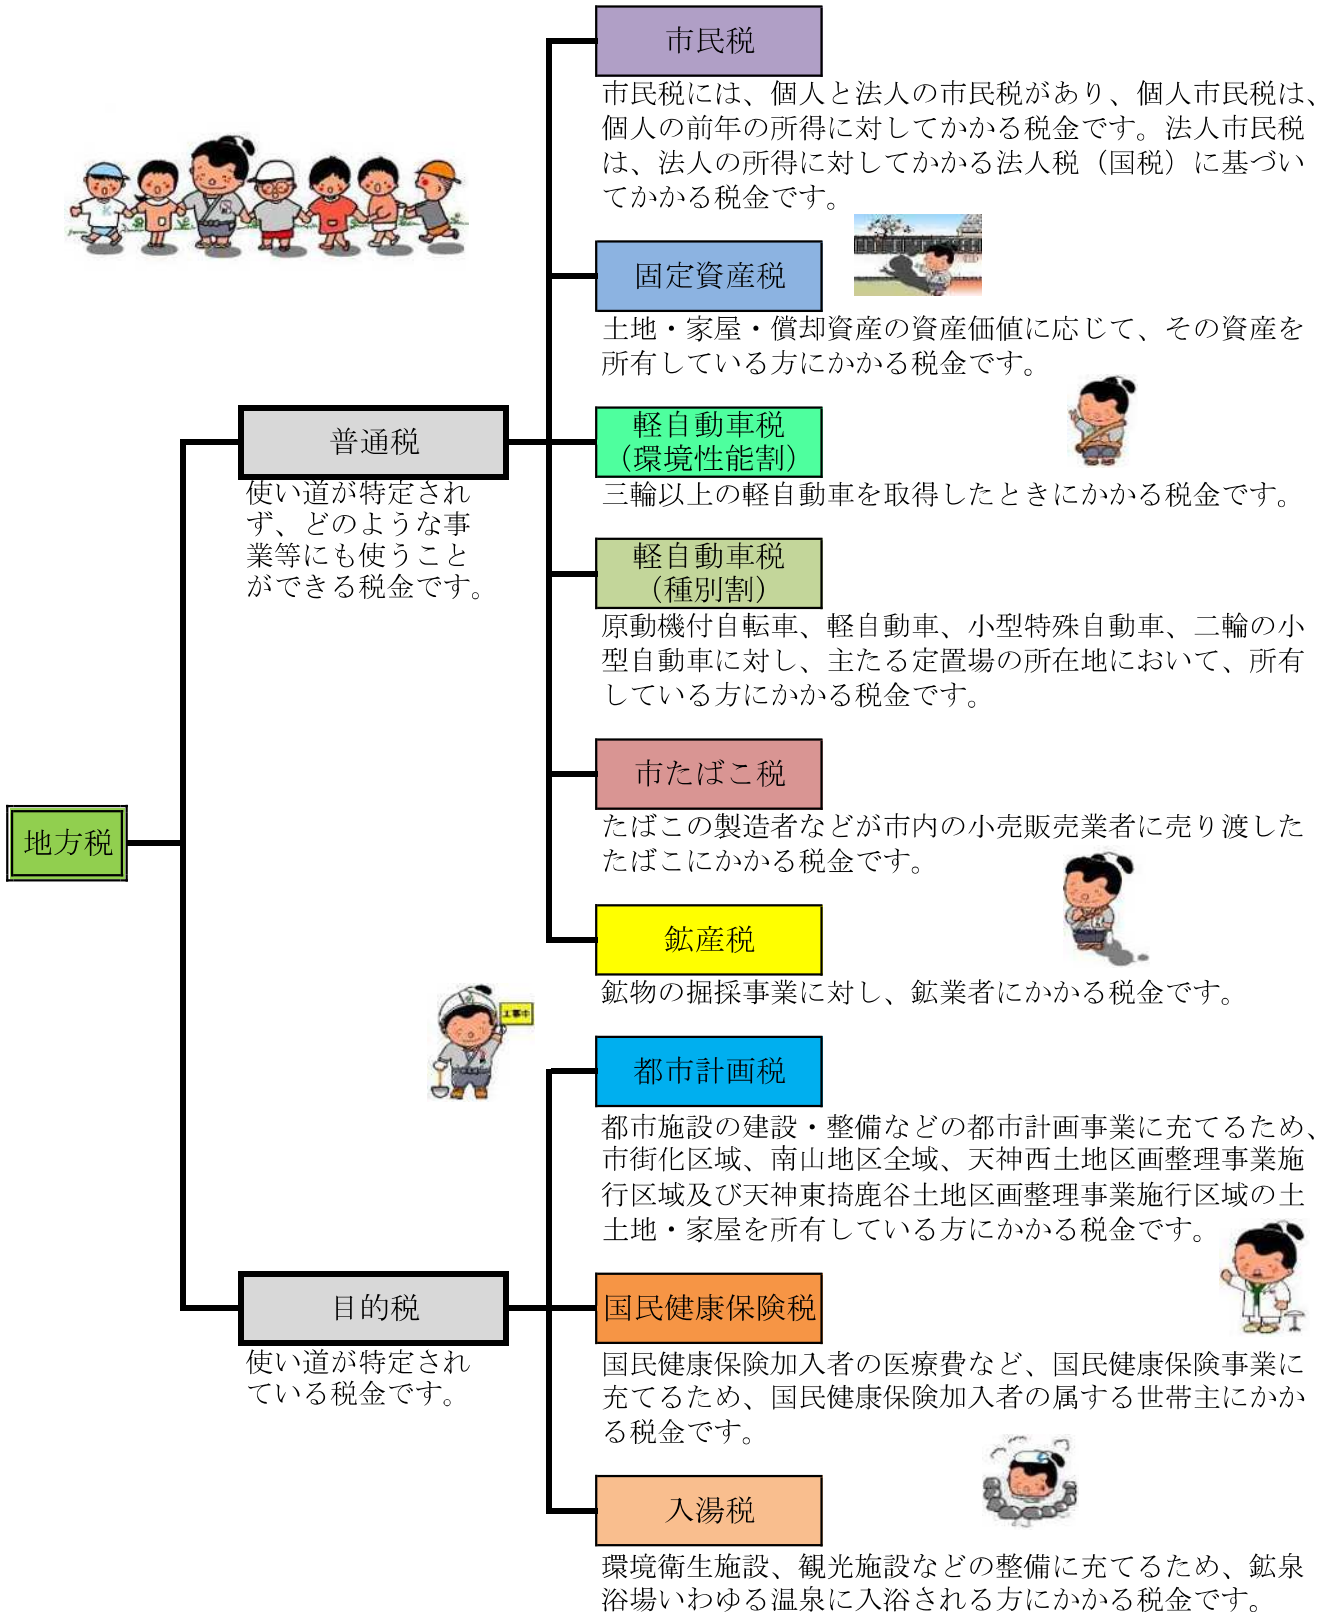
地方税

普通税
使い道が特定されず、どのような事業等にも使うことができる税金です。

市民税
市民税には、個人と法人の市民税があり、個人市民税は、個人の前年の所得に対してかかる税金です。法人市民税は、法人の所得に対してかかる法人税（国税）に基づいてかかる税金です。

固定資産税
土地・家屋・償却資産の資産価値に応じて、その資産を所有している方にかかる税金です。

軽自動車税（環境性能割）
三輪以上の軽自動車を取得したときにかかる税金です。

軽自動車税（種別割）
原動機付自転車、軽自動車、小型特殊自動車、二輪の小型自動車に対し、主たる定置場の所在地において、所有している方にかかる税金です。

市たばこ税
たばこの製造者などが市内の小売販売業者に売り渡したたばこにかかる税金です。

鉱産税
鉱物の掘採事業に対し、鉱業者にかかる税金です。

工事中

目的税
使い道が特定されている税金です。

都市計画税
都市施設の建設・整備などの都市計画事業に充てるため、市街化区域、南山地区全域、天神西土地区画整理事業施行区域及び天神東掎鹿谷土地区画整理事業施行区域の土土地・家屋を所有している方にかかる税金です。

国民健康保険税
国民健康保険加入者の医療費など、国民健康保険事業に充てるため、国民健康保険加入者の属する世帯主にかかる税金です。

入湯税
環境衛生施設、観光施設などの整備に充てるため、鉱泉浴場いわゆる温泉に入浴される方にかかる税金です。